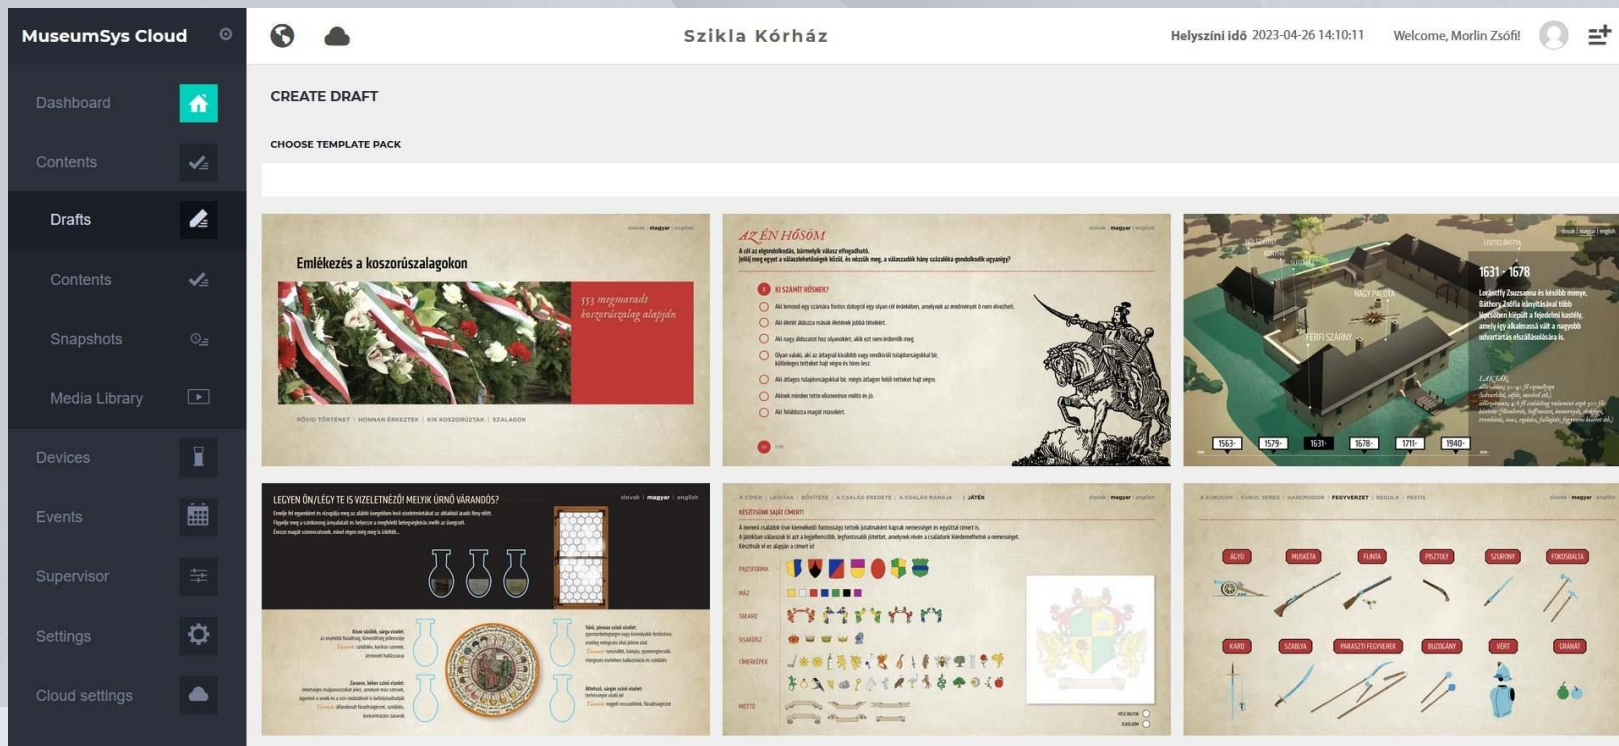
MuseumSys Cloud

Dashboard

Contents

Drafts

Contents

Snapshots

Media Library

Devices

Events

Supervisor

Settings

Cloud settings

Szikla Kórház

Helyszíni idő 2023-04-26 14:10:11

Welcome, Morlin Zsófi!

CREATE DRAFT

CHOOSE TEMPLATE PACK

slovak | magyar | english

Emlékezés a koszorúszalagokon

553 megmaradt koszorúszalag alapján

RÖVID TÖRTÉNET | HONNAN ÉRKEZTEK | KIK KOSZORÚZTAK | SZALAGOK

slovak | magyar | english

AZ ÉN HŐSÖM

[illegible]

KI SZÁMÍT HŐSNEK?

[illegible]

1631 - 1678

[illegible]

NAGY PALOTA

FÉRFI SZÁRNY

1563- 1579- 1631- 1678- 1711- 1940-

LEGYEN ÖN/LÉGY TE IS VIZELETNÉZŐ! MELYIK ÚRNŐ VÁRANDÓS?

slovak | magyar | english

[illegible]

A CÍMER | LEÍRÁSA | BŐVÍTÉSE | A CSALÁD EREDETE | A CSALÁD BIRTOKA | JÁTÉK

slovak | magyar | english

KÉSZÍTSÜKE SAJÁT CÍMERT!

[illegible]

PAJZSFORMA

MÁZ

SISAKDÍSZ

CÍMERKÉPEK

MOTTÓ

A KURUCOK | KURUC SEREG | HARCMODOR | FEGYVERZET | REGULA | PESTIS

slovak | magyar | english

ÁGYÚ

MUSKÉTA

FLINTA

PISZTOLY

SZURONY

FOKOSBALTA

KARD

SZABLYA

PARASZTI FEGYVEREK

BUZOGÁNY

VÉRT

GRÁNÁT